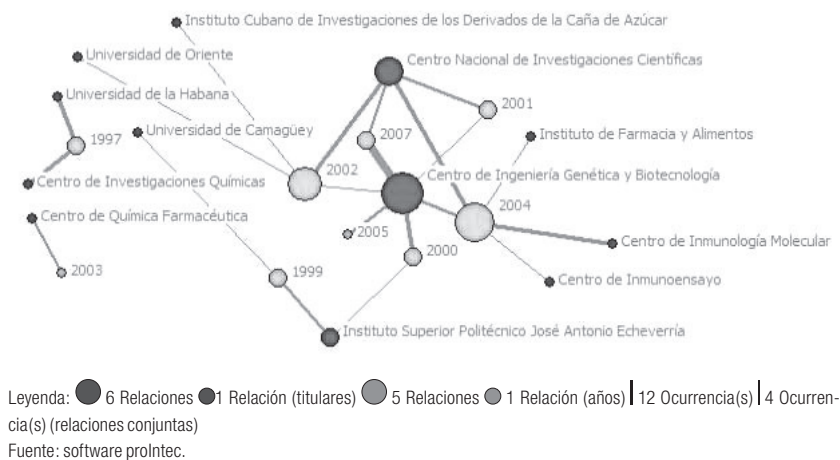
Instituto Cubano de Investigaciones de los Derivados de la Caña de Azúcar

Universidad de Oriente

Centro Nacional de Investigaciones Científicas

Universidad de la Habana

2001

1997

Universidad de Camagüey

2007

Instituto de Farmacia y Alimentos

2002

Centro de Ingeniería Genética y Biotecnología

Centro de Investigaciones Químicas

Centro de Química Farmacéutica

2004

Centro de Inmunología Molecular

2005

2000

2003

1999

Centro de Inmunoensayo

Instituto Superior Politécnico José Antonio Echeverría

Leyenda: 6 Relaciones 1 Relación (titulares) 5 Relaciones 1 Relación (años) 12 Ocurrencia(s) 4 Ocurrencia(s) (relaciones conjuntas)
Fuente: software proIntec.